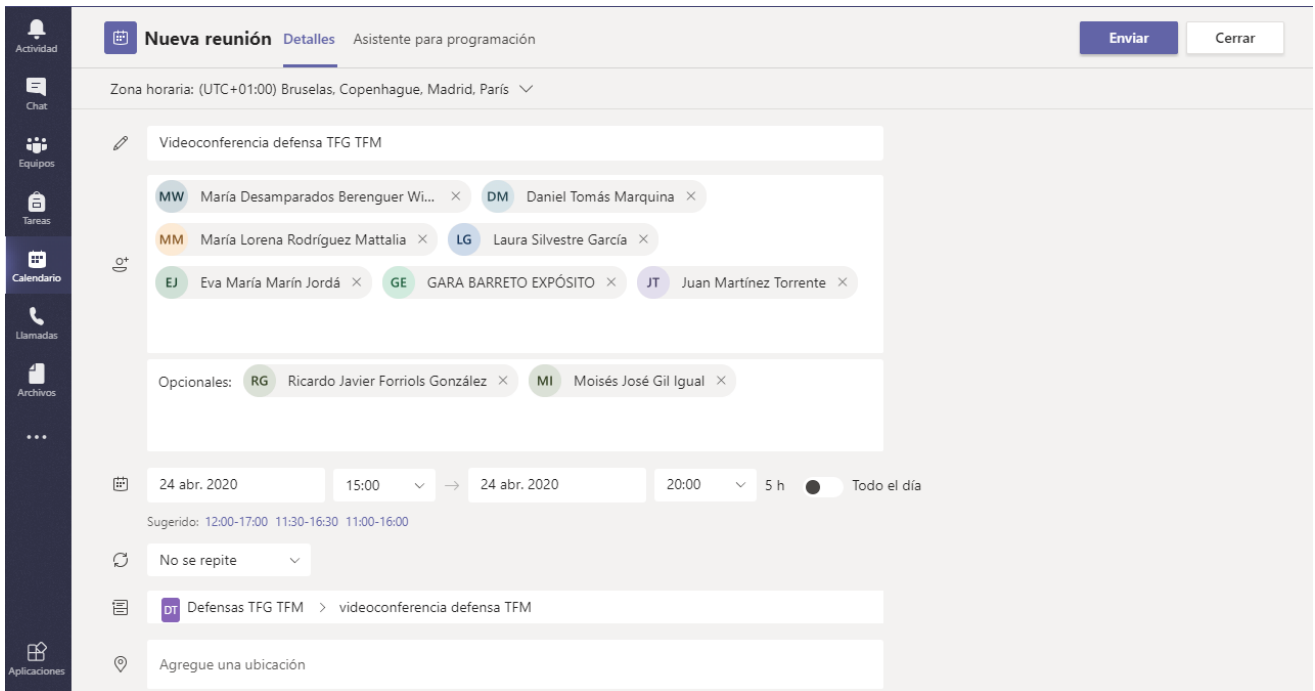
Actividad
Chat
Equipos
Tareas
Calendario
Llamadas
Archivos
...
Aplicaciones

Nueva reunión Detalles Asistente para programación

Enviar Cerrar

Zona horaria: (UTC+01:00) Bruselas, Copenhague, Madrid, París

Videoconferencia defensa TFG TFM

MW María Desamparados Berenguer Wi... × DM Daniel Tomás Marquina ×
MM María Lorena Rodríguez Mattalia × LG Laura Silvestre García ×
EJ Eva María Marín Jordá × GE GARA BARRETO EXPÓSITO × JT Juan Martínez Torrente ×

Opcionales: RG Ricardo Javier Forriols González × MI Moisés José Gil Igual ×

24 abr. 2020 15:00 → 24 abr. 2020 20:00 5 h Todo el día

Sugerido: 12:00-17:00 11:30-16:30 11:00-16:00

No se repite

DT Defensas TFG TFM > videoconferencia defensa TFM

Agregue una ubicación